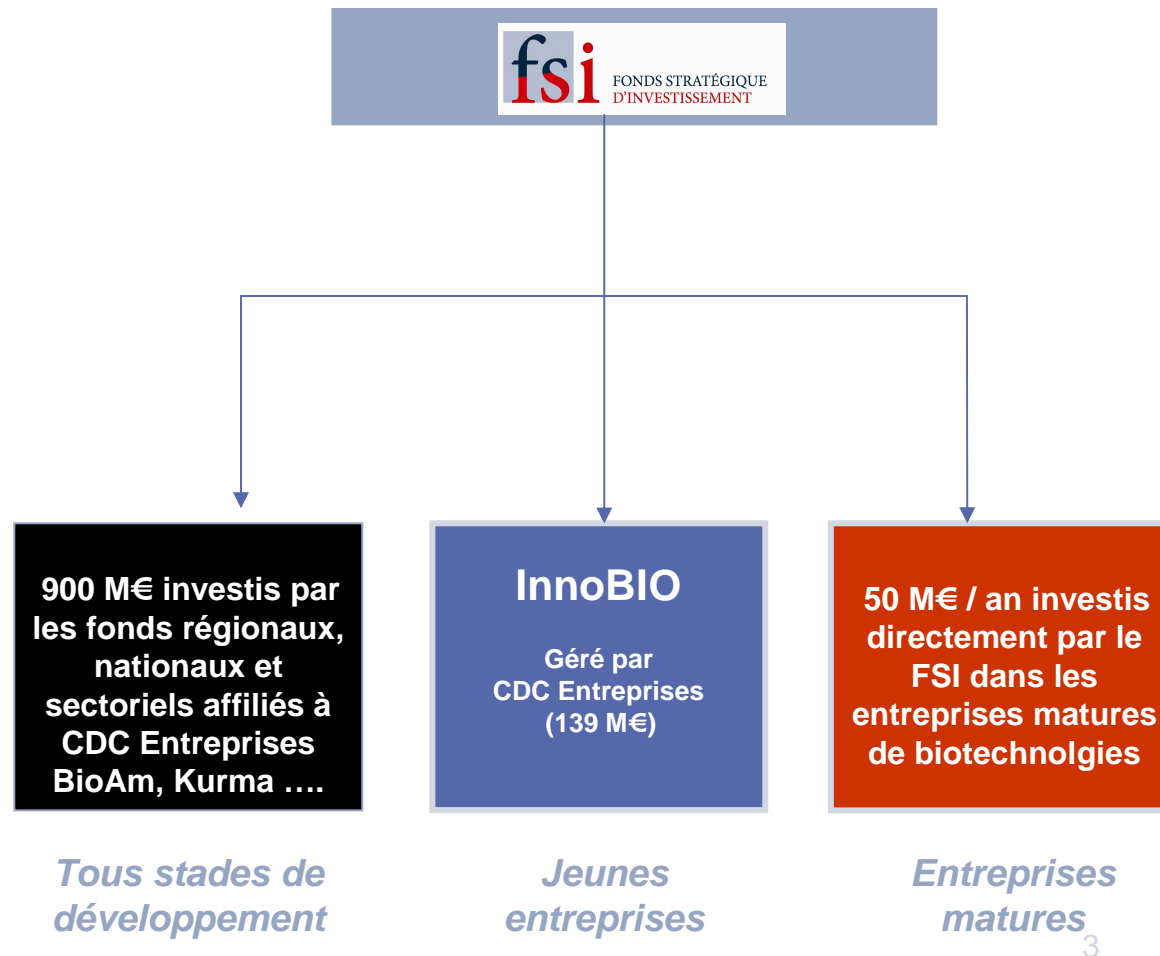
fsi FONDS STRATÉGIQUE D'INVESTISSEMENT

900 M€ investis par les fonds régionaux, nationaux et sectoriels affiliés à CDC Entreprises BioAm, Kurma ….

InnoBIO

Géré par CDC Entreprises (139 M€)

50 M€ / an investis directement par le FSI dans les entreprises matures de biotechnolgies

Tous stades de développement

Jeunes entreprises

Entreprises matures

3